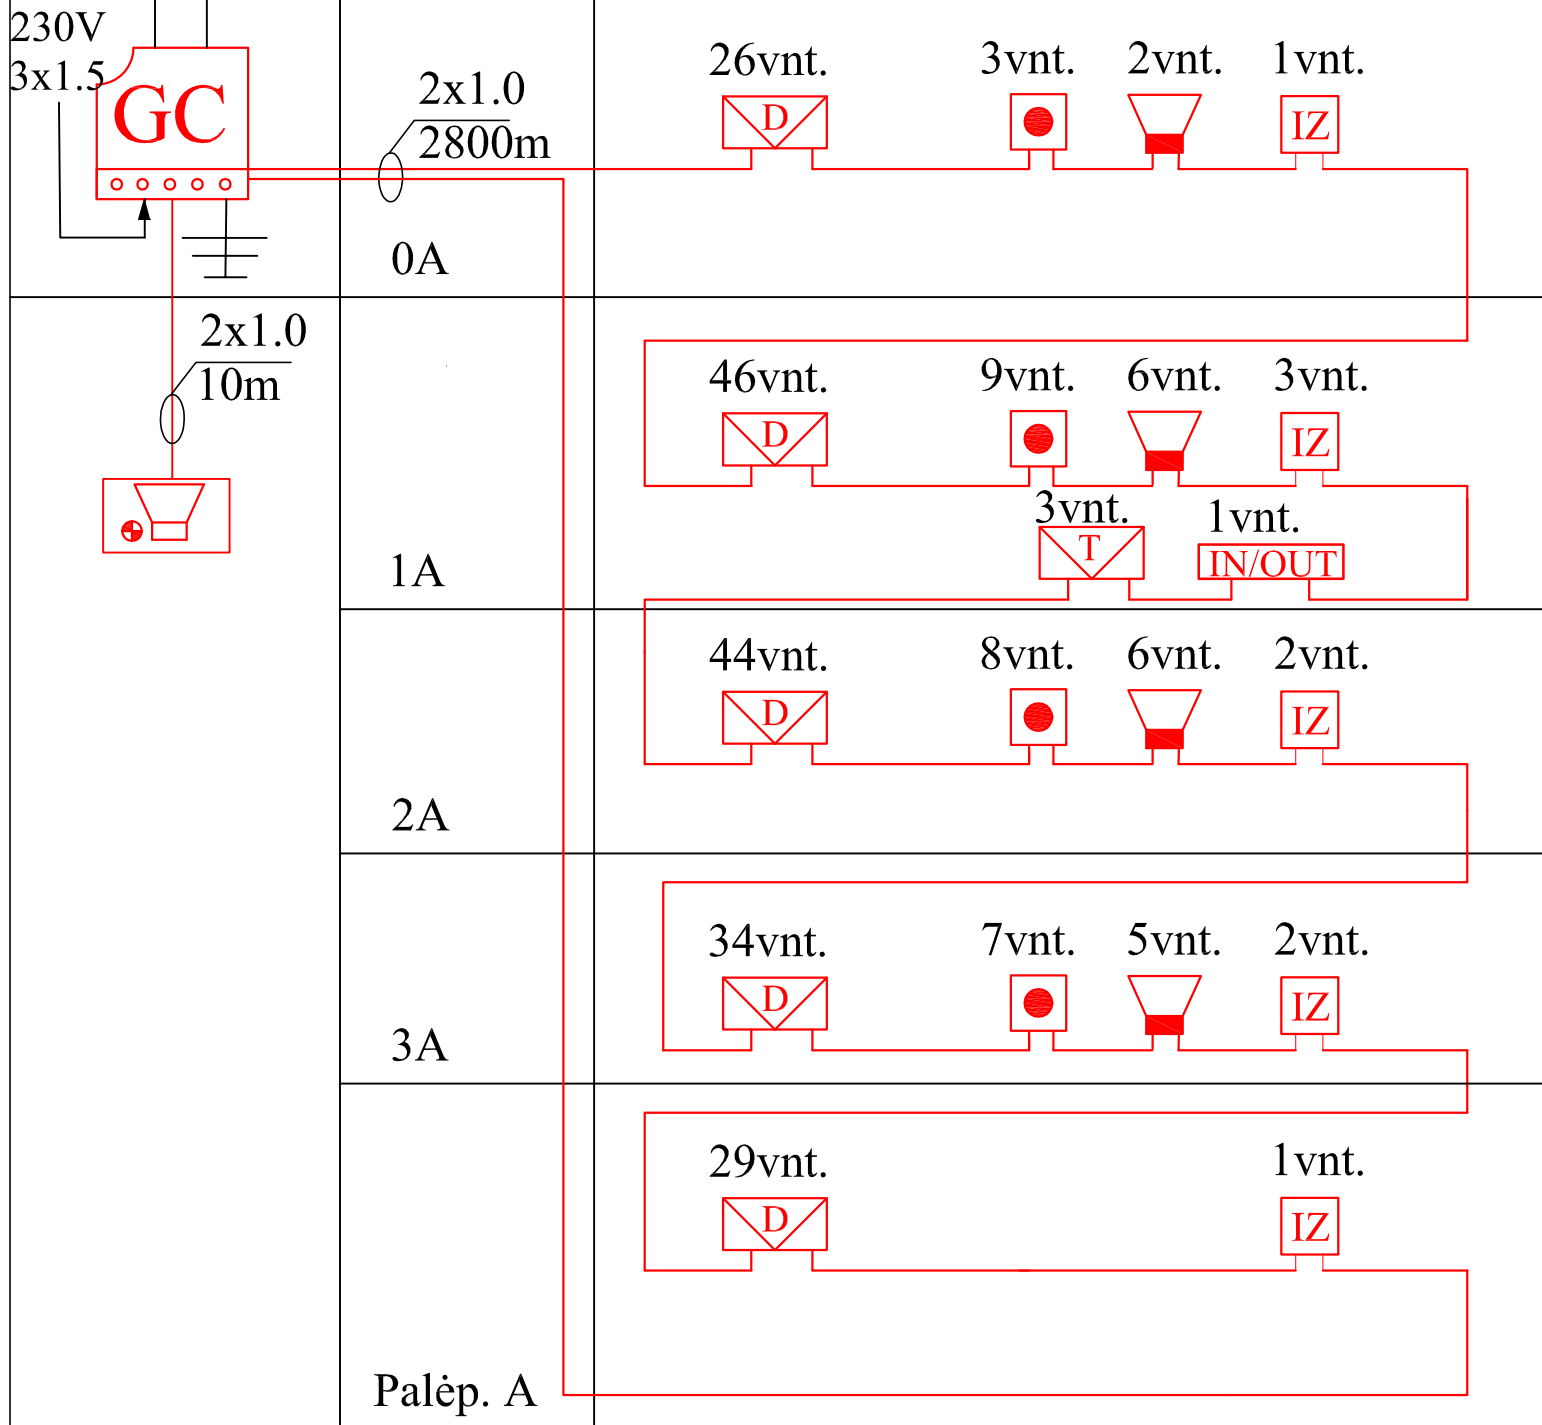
230V
3x1.5
GC
2x1.0
2800m
0A
26vnt.
D
3vnt.
2vnt.
1vnt.
IZ
2x1.0
10m
1A
46vnt.
D
9vnt.
6vnt.
3vnt.
IZ
3vnt.
T
1vnt.
IN/OUT
2A
44vnt.
D
8vnt.
6vnt.
2vnt.
IZ
3A
34vnt.
D
7vnt.
5vnt.
2vnt.
IZ
29vnt.
D
1vnt.
IZ
Palėp. A